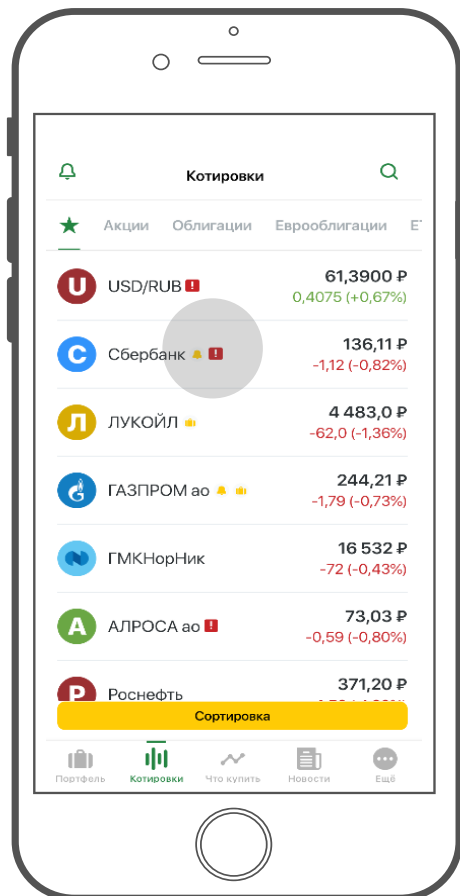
Котировки

Акции Облигации Еврооблигации Е

U USD/RUB ! 61,3900 ₽ 0,4075 (+0,67%)

С Сбербанк ! 136,11 ₽ -1,12 (-0,82%)

Л ЛУКОЙЛ 4 483,0 ₽ -62,0 (-1,36%)

ГАЗПРОМ ао 244,21 ₽ -1,79 (-0,73%)

ГМКНорНик 16 532 ₽ -72 (-0,43%)

А АЛРОСА ао ! 73,03 ₽ -0,59 (-0,80%)

Р Роснефть 371,20 ₽ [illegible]

Сортировка

Портфель Котировки Что купить Новости Ещё